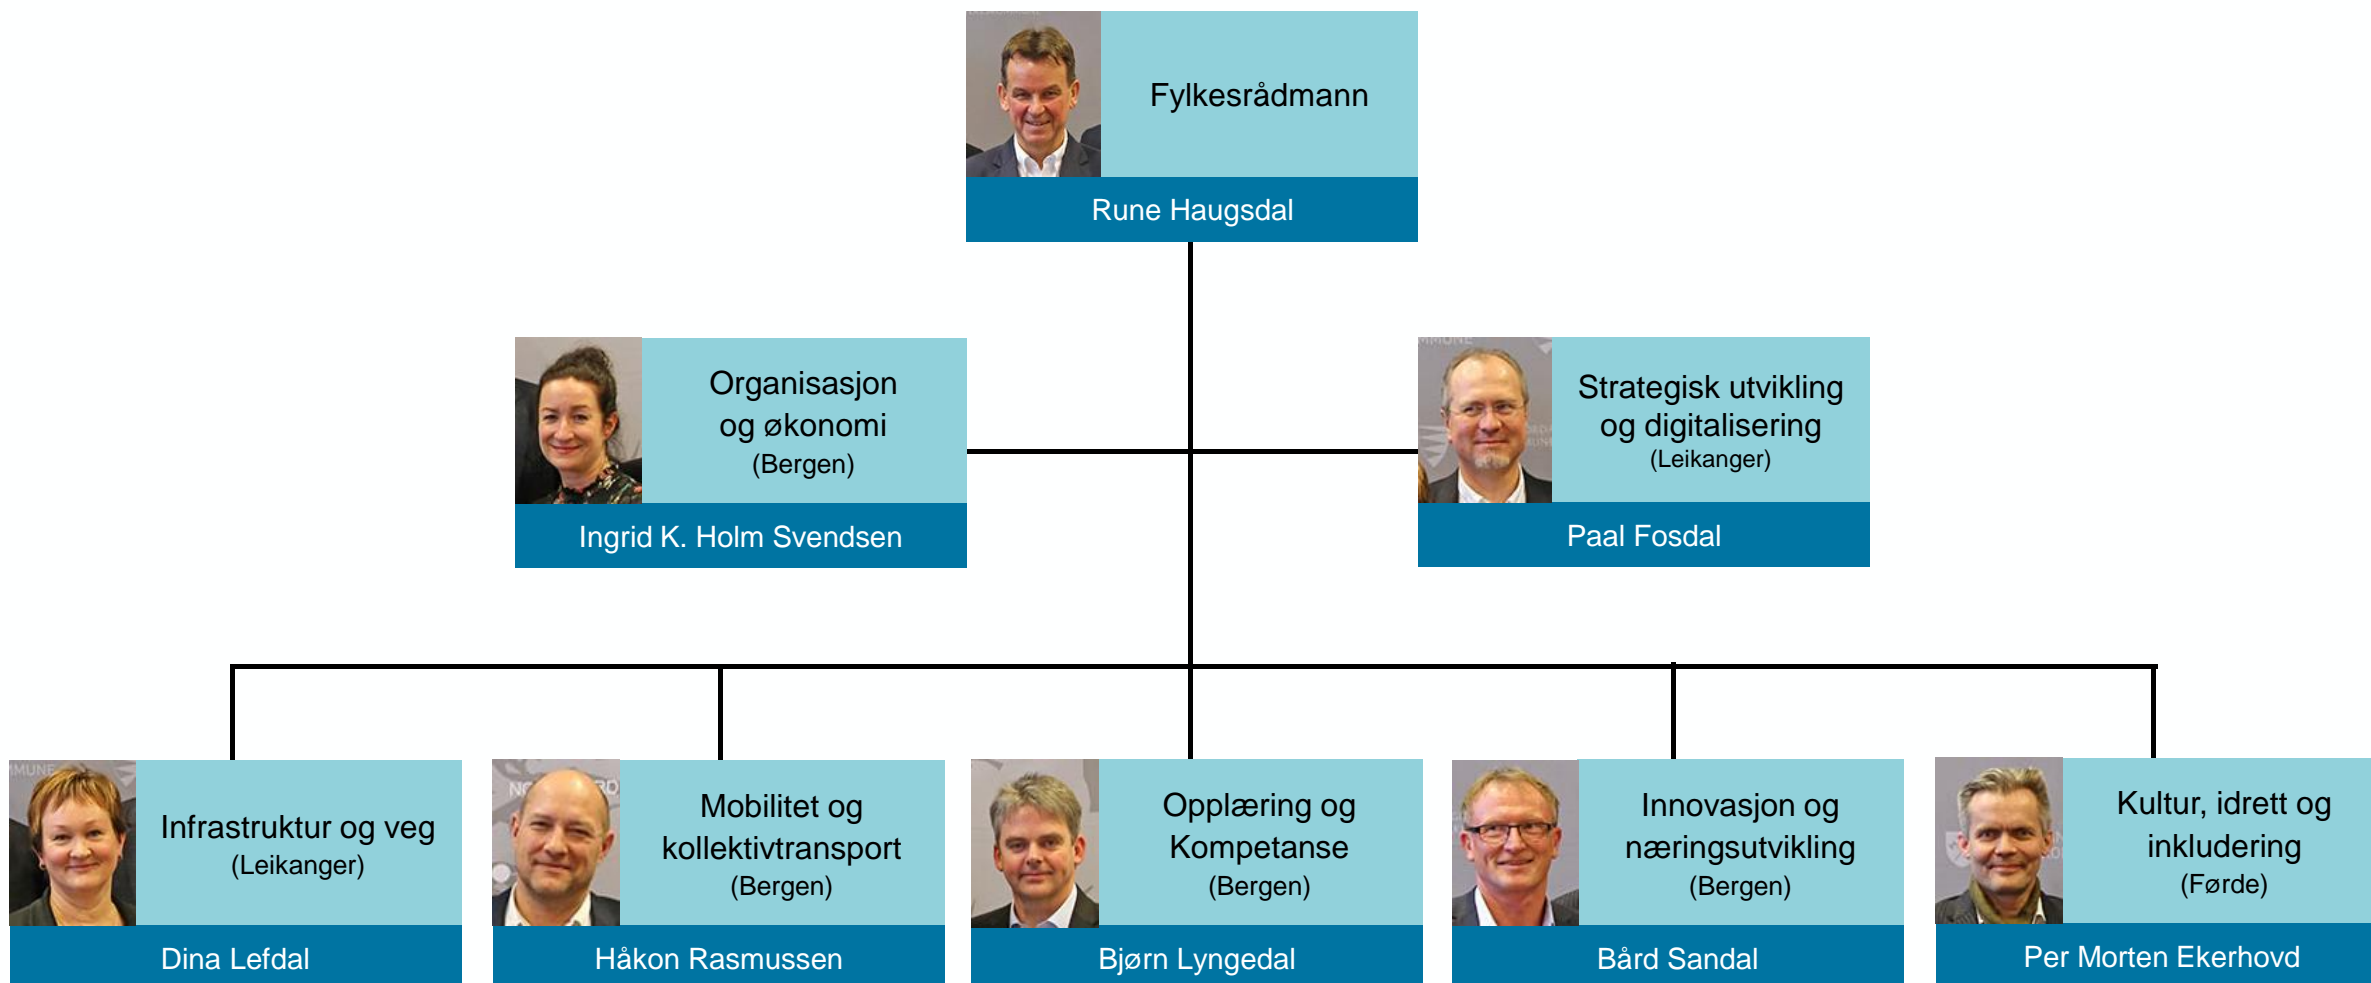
Fylkesrådmann
Rune Haugsdal

Organisasjon og økonomi
(Bergen)
Ingrid K. Holm Svendsen

Strategisk utvikling og digitalisering
(Leikanger)
Paal Fosdal

Infrastruktur og veg
(Leikanger)
Dina Lefdal

Mobilitet og kollektivtransport
(Bergen)
Håkon Rasmussen

Opplæring og Kompetanse
(Bergen)
Bjørn Lyngedal

Innovasjon og næringsutvikling
(Bergen)
Bård Sandal

Kultur, idrett og inkludering
(Førde)
Per Morten Ekerhovd